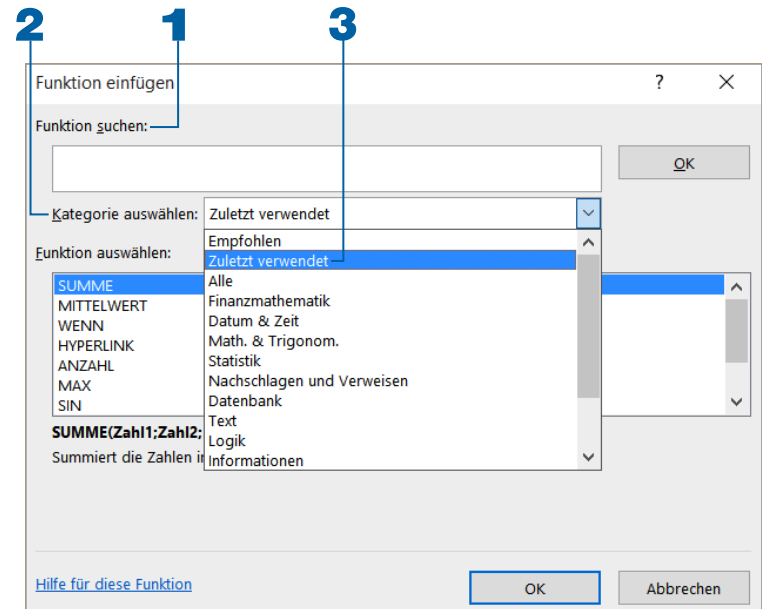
2 1 3

Funktion einfügen

?

Funktion suchen:

OK

Kategorie auswählen: Zuletzt verwendet

Funktion auswählen:

SUMME
MITTELWERT
WENN
HYPERLINK
ANZAHL
MAX
SIN

Empfohlen
Zuletzt verwendet
Alle
Finanzmathematik
Datum & Zeit
Math. & Trigonom.
Statistik
Nachschlagen und Verweisen
Datenbank
Text
Logik
Informationen

SUMME(Zahl1;Zahl2;

Summiert die Zahlen i

Hilfe für diese Funktion

OK

Abbrechen